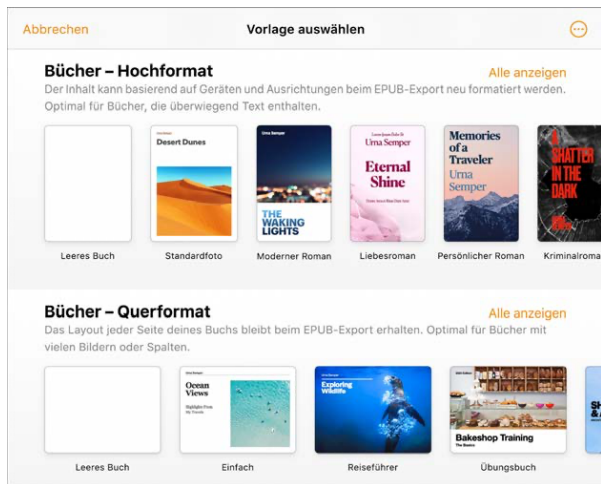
Abbrechen
Vorlage auswählen

Bücher – Hochformat
Alle anzeigen
Der Inhalt kann basierend auf Geräten und Ausrichtungen beim EPUB-Export neu formatiert werden. Optimal für Bücher, die überwiegend Text enthalten.

Desert Dunes

Urna Semper
THE WAKING LIGHTS

Urna Semper
Eternal Shine

Memories of a Traveler
Urna Semper

SHATTER IN THE DARK

Leeres Buch
Standardfoto
Moderner Roman
Liebesroman
Persönlicher Roman
Kriminalroman

Bücher – Querformat
Alle anzeigen
Das Layout jeder Seite deines Buchs bleibt beim EPUB-Export erhalten. Optimal für Bücher mit vielen Bildern oder Spalten.

Ocean Views

Exploring Wildlife

Bakeshop Training
The Basics

Leeres Buch
Einfach
Reiseführer
Übungsbuch